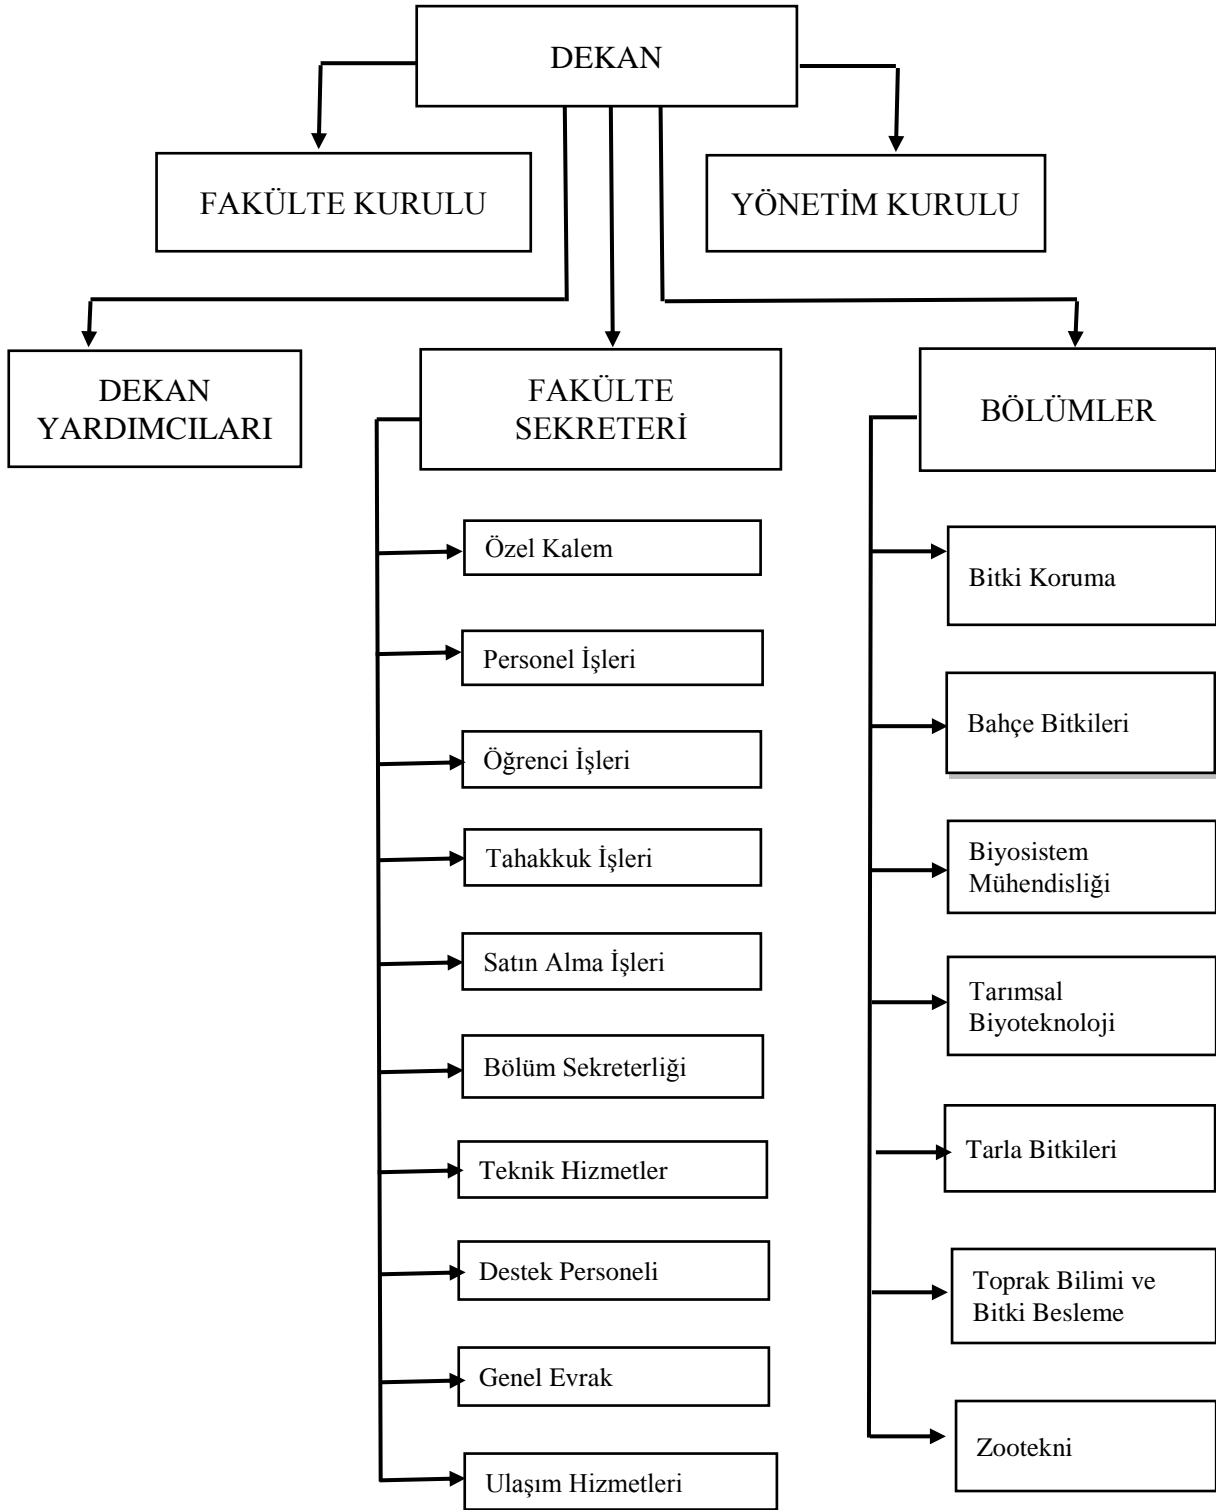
DEKAN

FAKÜLTE KURULU

YÖNETİM KURULU

DEKAN YARDIMCILARI

FAKÜLTE SEKRETERİ

BÖLÜMLER

Özel Kalem

Personel İşleri

Öğrenci İşleri

Tahakkuk İşleri

Satın Alma İşleri

Bölüm Sekreterliği

Teknik Hizmetler

Destek Personeli

Genel Evrak

Ulaşım Hizmetleri

Bitki Koruma

Bahçe Bitkileri

Biyosistem Mühendisliği

Tarımsal Biyoteknoloji

Tarla Bitkileri

Toprak Bilimi ve Bitki Besleme

Zootekni